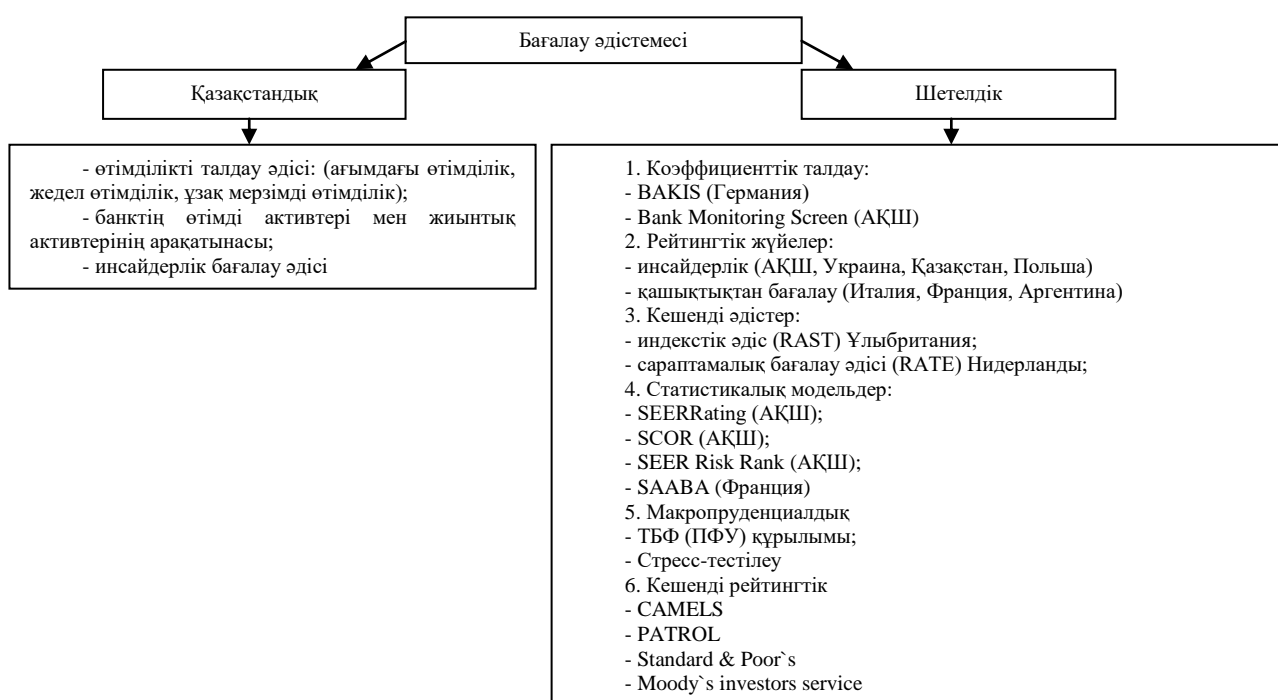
Бағалау әдістемесі

Қазақстандық

Шетелдік

- өтімділікті талдау әдісі: (ағымдағы өтімділік, жедел өтімділік, ұзақ мерзімді өтімділік);
- банктің өтімді активтері мен жиынтық активтерінің арақатынасы;
- инсайдерлік бағалау әдісі

1. Коэффициенттік талдау:
- BAKIS (Германия)
- Bank Monitoring Screen (АҚШ)
2. Рейтингтік жүйелер:
- инсайдерлік (АҚШ, Украина, Қазақстан, Польша)
- қашықтықтан бағалау (Италия, Франция, Аргентина)
3. Кешенді әдістер:
- индекстік әдіс (RAST) Ұлыбритания;
- сараптамалық бағалау әдісі (RATE) Нидерланды;
4. Статистикалық модельдер:
- SEERRating (АҚШ);
- SCOR (АҚШ);
- SEER Risk Rank (АҚШ);
- SAABA (Франция)
5. Макропруденциалдық
- ТБФ (ПФУ) құрылымы;
- Стресс-тестілеу
6. Кешенді рейтингтік
- CAMELS
- PATROL
- Standard & Poor`s
- Moody`s investors service